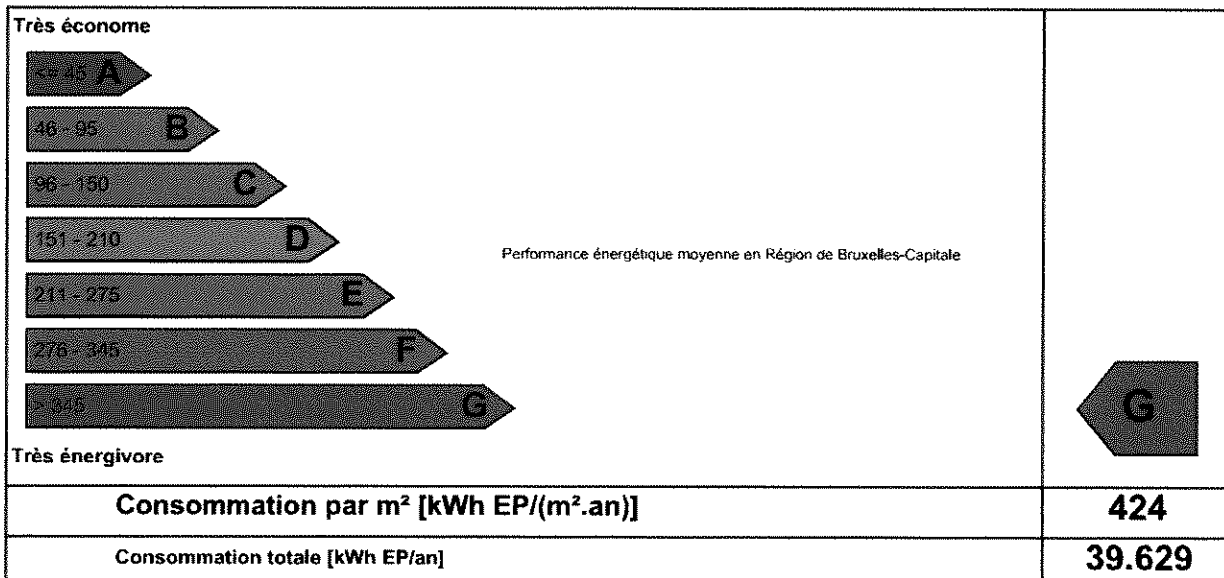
Très économe

<= 45 A

46 - 95 B

96 - 150 C

151 - 210 D

211 - 275 E

276 - 345 F

> 345 G

Performance énergétique moyenne en Région de Bruxelles-Capitale

G

Très énergivore

| Consommation par m² [kWh EP/(m².an)] | 424 |
|---|---|
| Consommation totale [kWh EP/an] | 39.629 |